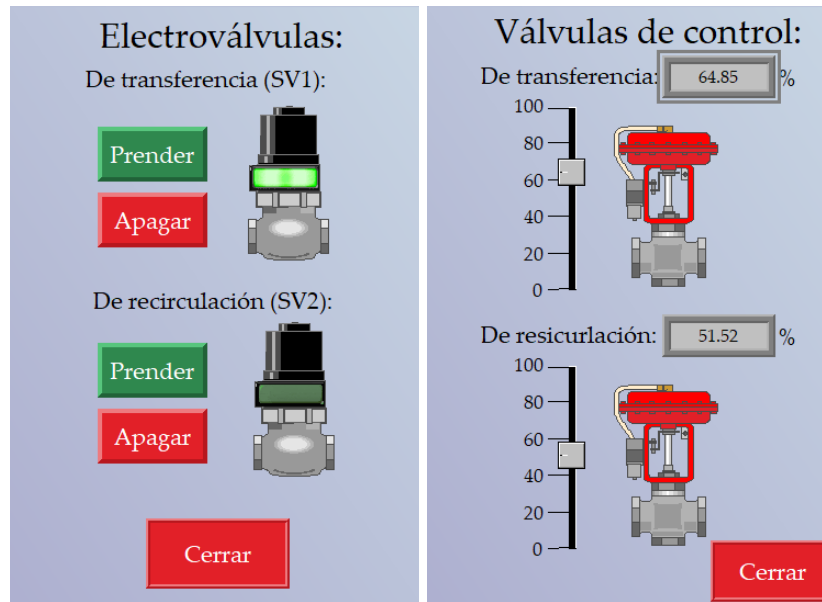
Electroválvulas:

De transferencia (SV1):

Prender

Apagar

De recirculación (SV2):

Prender

Apagar

Cerrar

Válvulas de control:

De transferencia: 64.85 %

100
80
60
40
20
0

De resicurlación: 51.52 %

100
80
60
40
20
0

Cerrar